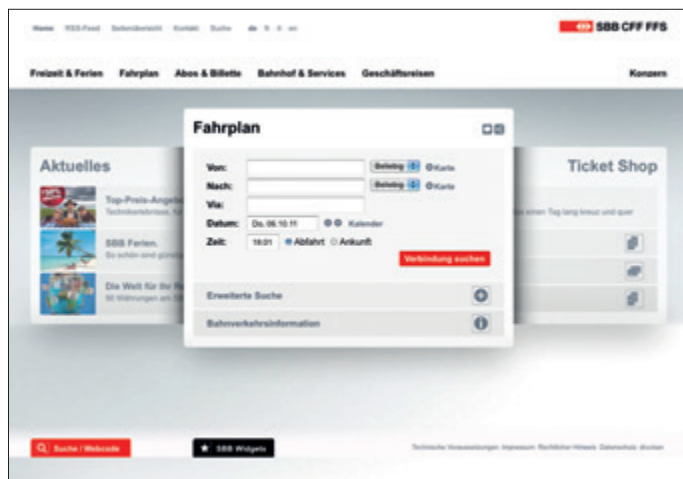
Home RSS-Feed Seitenübersicht Kontakt Suche de fr it en

SBB CFF FFS

Freizeit & Ferien Fahrplan Abos & Billette Bahnhof & Services Geschäftsreisen Konzern

Aktuelles

Top-Preis-Angebo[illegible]
Technikerlebnisse, fü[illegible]

SBB Ferien.
So schön sind günstig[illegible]

Die Welt für Ihr R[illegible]
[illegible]

Ticket Shop

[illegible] einen Tag lang kreuz und quer

Fahrplan

Von: Beliebig Karte
Nach: Beliebig Karte
Via:
Datum: Do, 06.10.11 Kalender
Zeit: 18:01 Abfahrt Ankunft

Verbindung suchen

Erweiterte Suche

Bahnverkehrsinformation

Suche / Webcode

SBB Widgets

Technische Voraussetzungen Impressum Rechtlicher Hinweis Datenschutz drucken